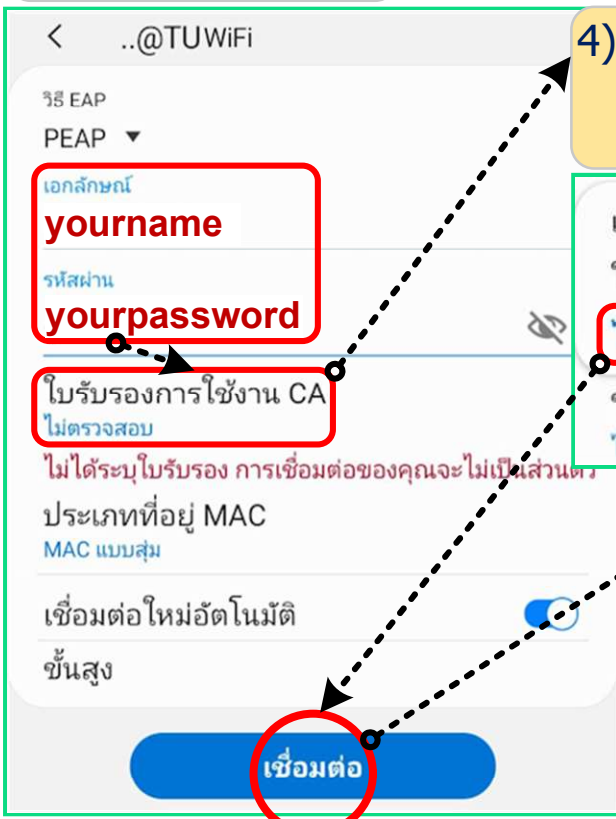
..@TUWiFi

4)

วิธี EAP
PEAP

เอกลักษณ์
yourname

รหัสผ่าน
yourpassword

ใบรับรองการใช้งาน CA
ไม่ตรวจสอบ

ไม่ได้ระบุใบรับรอง การเชื่อมต่อของคุณจะไม่เป็นส่วนตัว

ประเภทที่อยู่ MAC
MAC แบบสุ่ม

เชื่อมต่อใหม่อัตโนมัติ

ขั้นสูง

เชื่อมต่อ